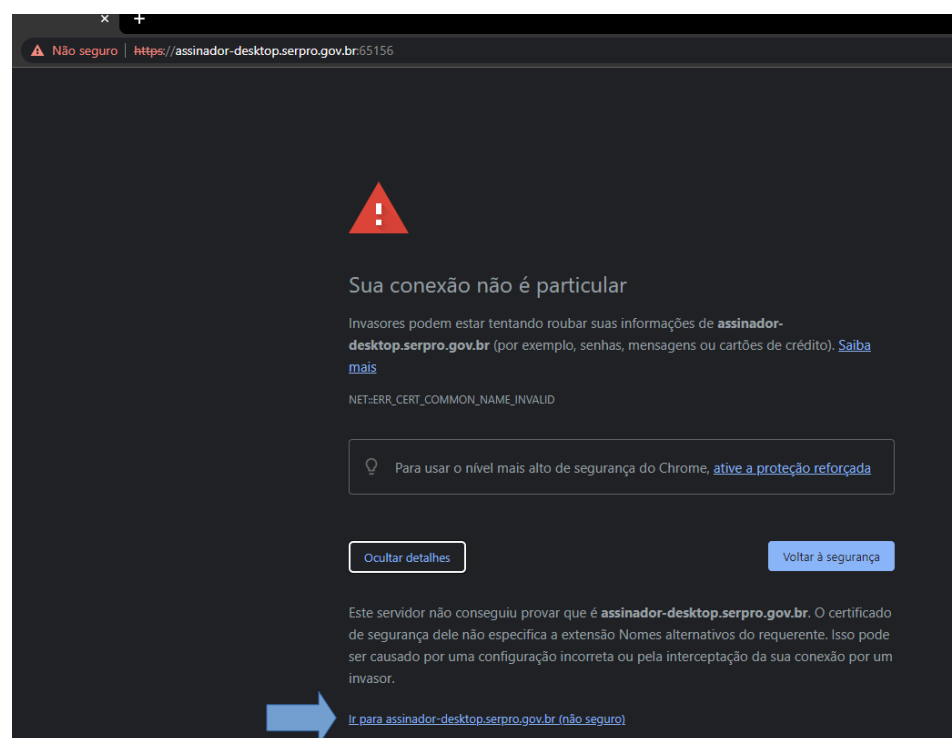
Não seguro | https://assinador-desktop.serpro.gov.br:65156

Sua conexão não é particular

Invasores podem estar tentando roubar suas informações de assinador-desktop.serpro.gov.br (por exemplo, senhas, mensagens ou cartões de crédito). Saiba mais

NET::ERR_CERT_COMMON_NAME_INVALID

Para usar o nível mais alto de segurança do Chrome, ative a proteção reforçada

Ocultar detalhes

Voltar à segurança

Este servidor não conseguiu provar que é assinador-desktop.serpro.gov.br. O certificado de segurança dele não especifica a extensão Nomes alternativos do requerente. Isso pode ser causado por uma configuração incorreta ou pela interceptação da sua conexão por um invasor.

Ir para assinador-desktop.serpro.gov.br (não seguro)